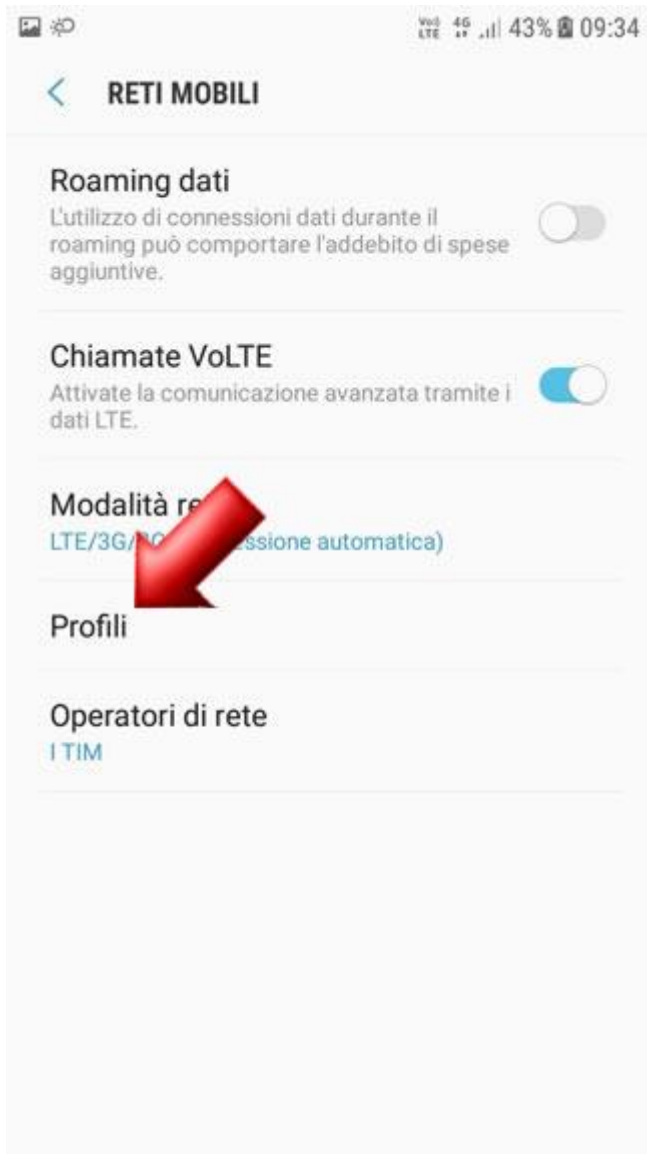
VoLTE 4G 43% 09:34

RETI MOBILI

Roaming dati
L'utilizzo di connessioni dati durante il roaming può comportare l'addebito di spese aggiuntive.

Chiamate VoLTE
Attivate la comunicazione avanzata tramite i dati LTE.

Modalità re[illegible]
LTE/3G/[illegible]ssione automatica)

Profili

Operatori di rete
I TIM